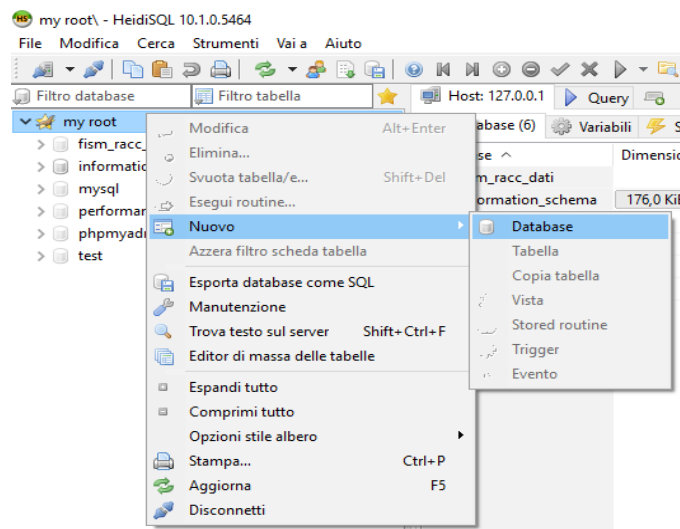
my root\ - HeidiSQL 10.1.0.5464

File Modifica Cerca Strumenti Vai a Aiuto

Filtro database
Filtro tabella
Host: 127.0.0.1
Query

my root
fism_racc_
informatio
mysql
performar
phpmyadı
test

abase (6)
Variabili
se ^
Dimensio
m_racc_dati
ormation_schema
176,0 Kil

Modifica Alt+Invio
Elimina...
Svuota tabella/e... Shift+Del
Esegui routine...
Nuovo
Azzera filtro scheda tabella
Esporta database come SQL
Manutenzione
Trova testo sul server Shift+Ctrl+F
Editor di massa delle tabelle
Espandi tutto
Comprimi tutto
Opzioni stile albero
Stampa... Ctrl+P
Aggiorna F5
Disconnetti

Database
Tabella
Copia tabella
Vista
Stored routine
Trigger
Evento